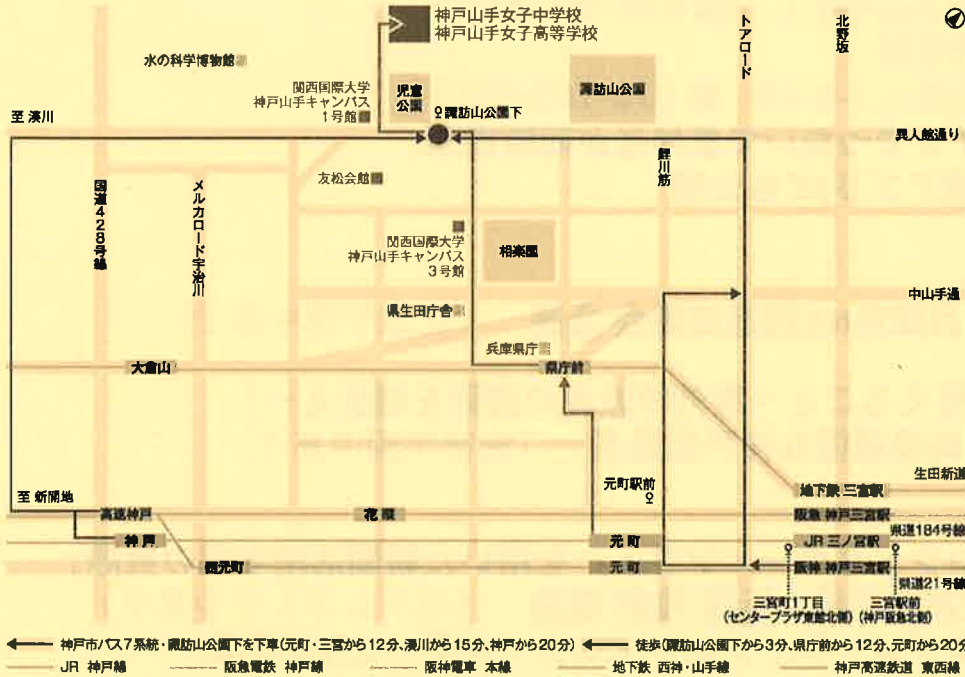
神戸山手女子中学校
神戸山手女子高等学校

水の科学博物館

関西国際大学
神戸山手キャンパス
1号館

児童公園

諏訪山公園下

諏訪山公園

トアロード

北野坂

至 湊川

異人館通り

鯉川筋

友松会館

国道428号線

メルカロード宇治川

関西国際大学
神戸山手キャンパス
3号館

相楽園

県生田庁舎

中山手通

兵庫県庁

大倉山

県庁前

元町駅前

生田新道

地下鉄 三宮駅

至 新開地

高速神戸

花隈

阪急 神戸三宮駅

県道184号線

神戸

JR 三ノ宮駅

西元町

元町

元町

阪神 神戸三宮駅

県道21号線

三宮町1丁目
(センタープラザ東館北側)

三宮駅前
(神戸阪急北側)

神戸市バス7系統・諏訪山公園下を下車(元町・三宮から12分、湊川から15分、神戸から20分)

徒歩(諏訪山公園下から3分、県庁前から12分、元町から20分)

JR 神戸線

阪急電鉄 神戸線

阪神電車 本線

地下鉄 西神・山手線

神戸高速鉄道 東西線